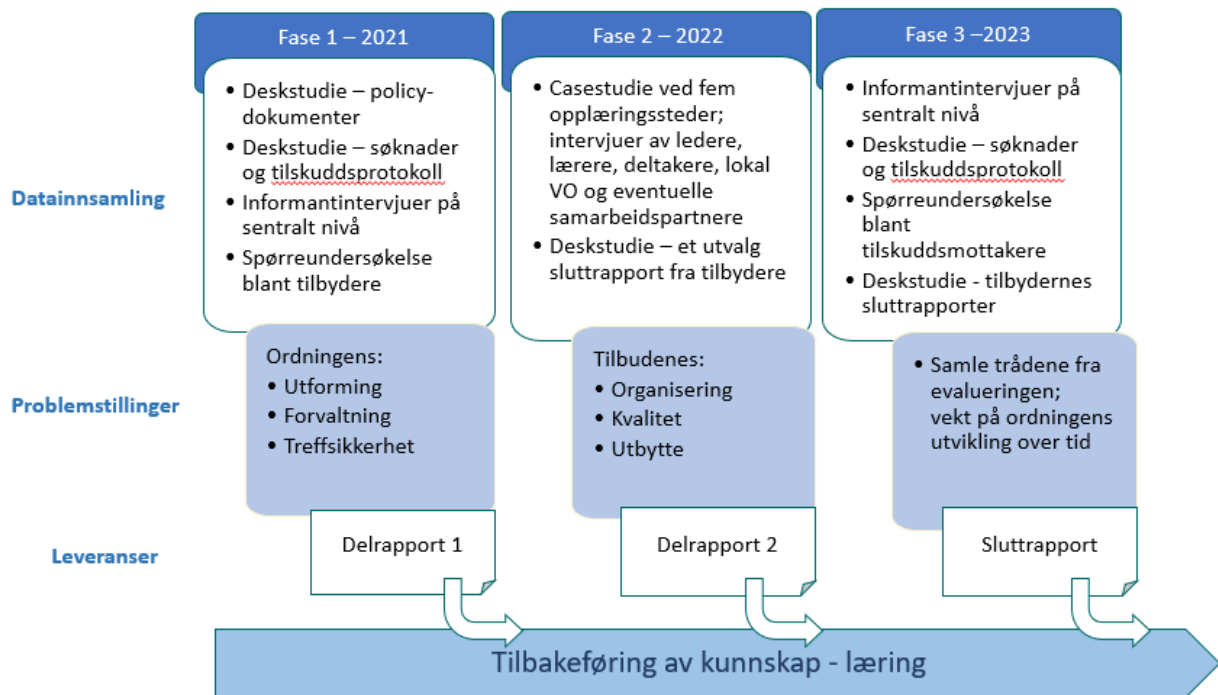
Fase 1 – 2021

Fase 2 – 2022

Fase 3 –2023

Datainnsamling

- Deskstudie – policydokumenter
- Deskstudie – søknader og tilskuddsprotokoll
- Informantintervjuer på sentralt nivå
- Spørreundersøkelse blant tilbydere

- Casestudie ved fem opplæringssteder; intervjuer av ledere, lærere, deltakere, lokal VO og eventuelle samarbeidspartnere
- Deskstudie – et utvalg sluttrapport fra tilbydere

- Informantintervjuer på sentralt nivå
- Deskstudie – søknader og tilskuddsprotokoll
- Spørreundersøkelse blant tilskuddsmottakere
- Deskstudie - tilbydernes sluttrapporter

Problemstillinger

Ordningens:
- Utforming
- Forvaltning
- Treffsikkerhet

Tilbudenes:
- Organisering
- Kvalitet
- Utbytte

- Samle trådene fra evalueringen; vekt på ordningens utvikling over tid

Leveranser

Delrapport 1

Delrapport 2

Sluttrapport

Tilbakeføring av kunnskap - læring